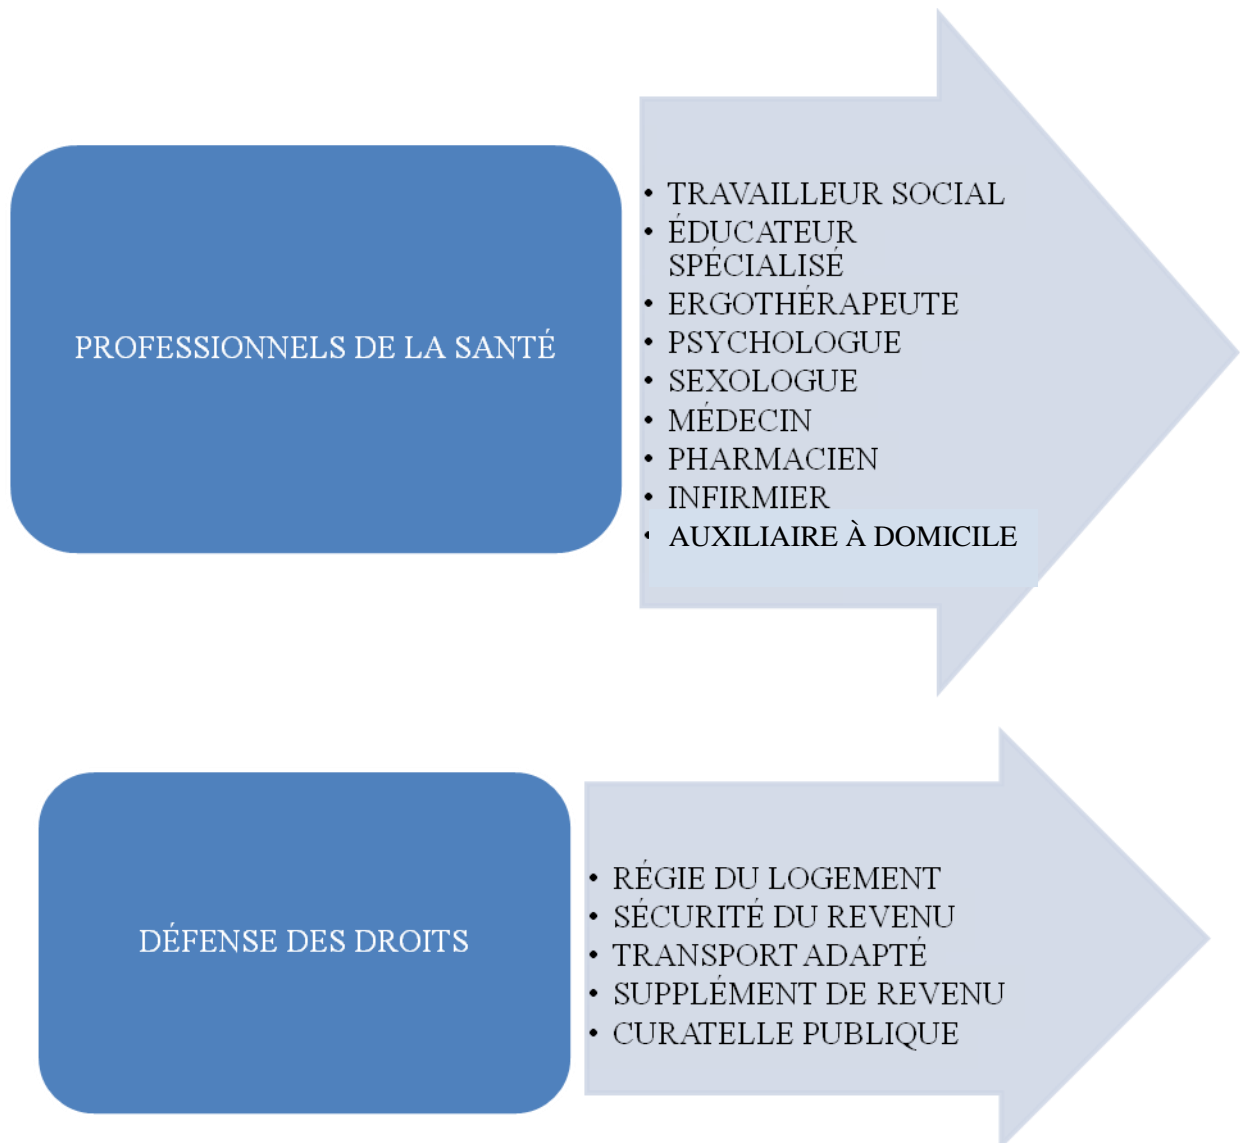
PROFESSIONNELS DE LA SANTÉ

- TRAVAILLEUR SOCIAL
- ÉDUCATEUR SPÉCIALISÉ
- ERGOTHÉRAPEUTE
- PSYCHOLOGUE
- SEXOLOGUE
- MÉDECIN
- PHARMACIEN
- INFIRMIER
- AUXILIAIRE À DOMICILE

DÉFENSE DES DROITS

- RÉGIE DU LOGEMENT
- SÉCURITÉ DU REVENU
- TRANSPORT ADAPTÉ
- SUPPLÉMENT DE REVENU
- CURATELLE PUBLIQUE